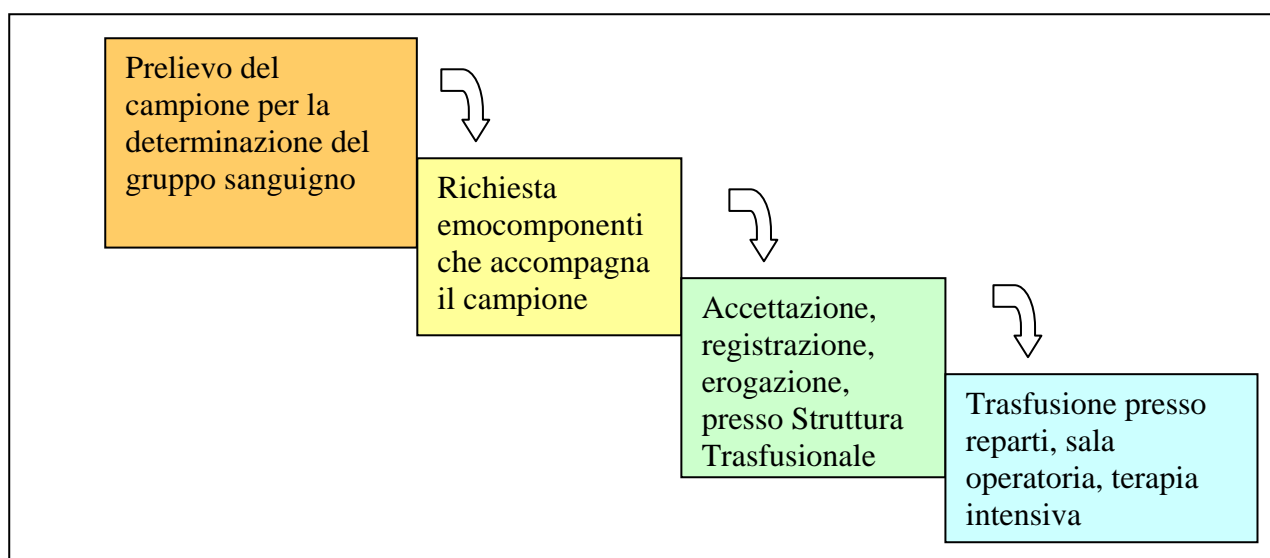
Prelievo del campione per la determinazione del gruppo sanguigno

Richiesta emocomponenti che accompagna il campione

Accettazione, registrazione, erogazione, presso Struttura Trasfusionale

Trasfusione presso reparti, sala operatoria, terapia intensiva